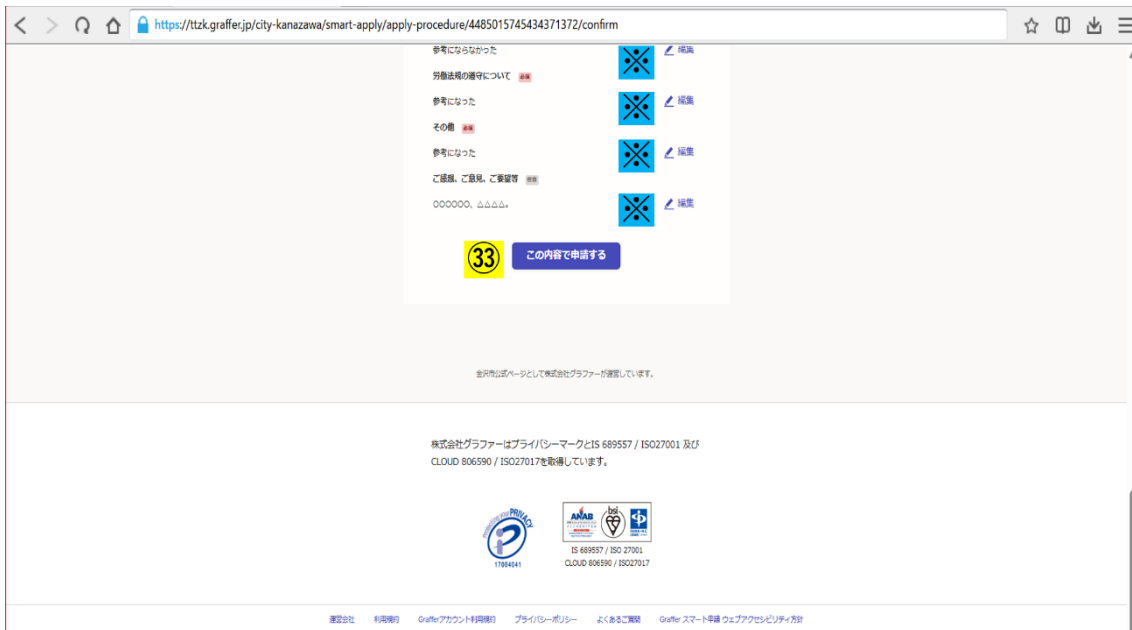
https://ttzk.graffer.jp/city-kanazawa/smart-apply/apply-procedure/4485015745434371372/confirm

参考にならなかった
※
編集

労働法規の遵守について 必須

参考になった
※
編集

その他 必須

参考になった
※
編集

ご感想、ご意見、ご要望等 任意

〇〇〇〇〇〇、△△△△。
※
編集

33
この内容で申請する

金沢市公式ページとして株式会社グラファーが運営しています。

株式会社グラファーはプライバシーマークとIS 689557 / ISO27001 及び CLOUD 806590 / ISO27017を取得しています。

PRIVACY
17004041

ANAB
bsi
IS 689557 / ISO 27001
CLOUD 806590 / ISO27017

運営会社　利用規約　Grafferアカウント利用規約　プライバシーポリシー　よくあるご質問　Graffer スマート申請 ウェブアクセシビリティ方針